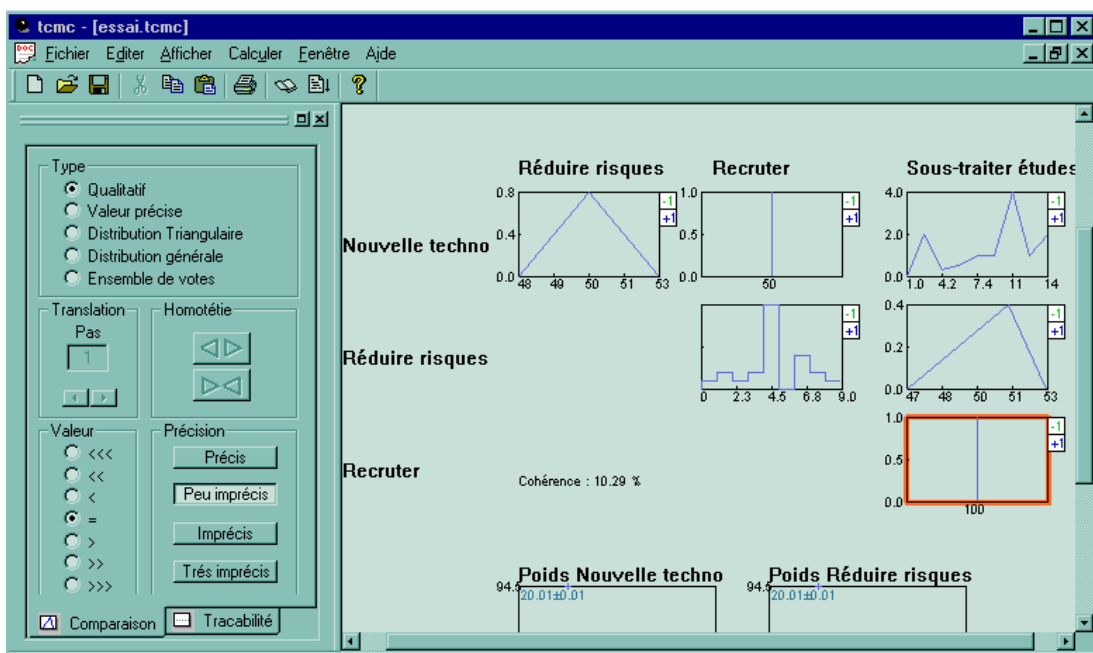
tcmc - [essai.tcmc]

Fichier Editer Afficher Calculer Fenêtre Aide

Type
Qualitatif
Valeur précise
Distribution Triangulaire
Distribution générale
Ensemble de votes

Translation
Pas
1

Homotétie

Valeur
<<<
<<
<
=
>
>>
>>>

Précision
Précis
Peu imprécis
Imprécis
Trés imprécis

Comparaison
Tracabilité

Réduire risques
Recruter
Sous-traiter études

Nouvelle techno
0.8
0.4
0.0
48 49 50 51 53
-1
+1
1.0
0.5
0.0
50
-1
+1
4.0
2.0
0.0
1.0 4.2 7.4 11 14
-1
+1

Réduire risques
-1
+1
0 2.3 4.5 6.8 9.0
0.4
0.2
0.0
47 48 50 51 53
-1
+1

Recruter
Cohérence : 10.29 %
1.0
0.5
0.0
100
-1
+1

Poids Nouvelle techno
94.5
20.01±0.01
Poids Réduire risques
94.5
20.01±0.01